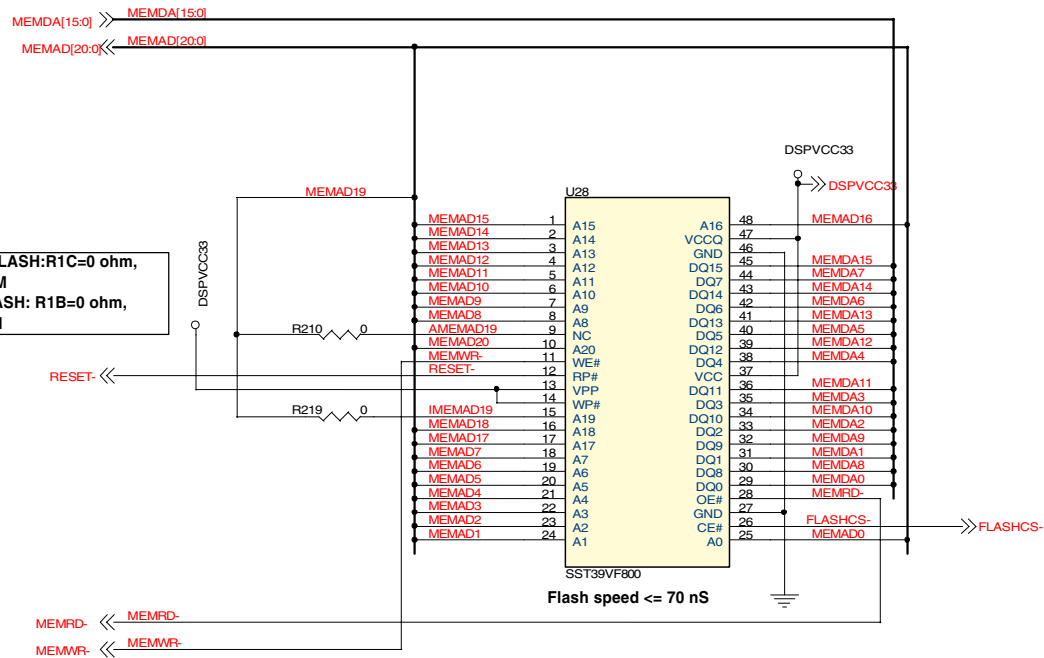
MEMDA[15:0]
MEMDA[15:0]
MEMAD[20:0]
MEMAD[20:0]

DSPVCC33
DSPVCC33

MEMAD19
U28

LASH:R1C=0 ohm,
M
ASH: R1B=0 ohm,
I

DSPVCC33

| Signal | Pin | Name | Name | Pin | Signal |
|---|---|---|---|---|---|
| MEMAD15 | 1 | A15 | A16 | 48 | MEMAD16 |
| MEMAD14 | 2 | A14 | VCCQ | 47 | |
| MEMAD13 | 3 | A13 | GND | 46 | |
| MEMAD12 | 4 | A12 | DQ15 | 45 | MEMDA15 |
| MEMAD11 | 5 | A11 | DQ7 | 44 | MEMDA7 |
| MEMAD10 | 6 | A10 | DQ14 | 43 | MEMDA14 |
| MEMAD9 | 7 | A9 | DQ6 | 42 | MEMDA6 |
| MEMAD8 | 8 | A8 | DQ13 | 41 | MEMDA13 |
| AMEMAD19 | 9 | NC | DQ5 | 40 | MEMDA5 |
| MEMAD20 | 10 | A20 | DQ12 | 39 | MEMDA12 |
| MEMWR- | 11 | WE# | DQ4 | 38 | MEMDA4 |
| RESET- | 12 | RP# | VCC | 37 | |
| | 13 | VPP | DQ11 | 36 | MEMDA11 |
| | 14 | WP# | DQ3 | 35 | MEMDA3 |
| IMEMAD19 | 15 | A19 | DQ10 | 34 | MEMDA10 |
| MEMAD18 | 16 | A18 | DQ2 | 33 | MEMDA2 |
| MEMAD17 | 17 | A17 | DQ9 | 32 | MEMDA9 |
| MEMAD7 | 18 | A7 | DQ1 | 31 | MEMDA1 |
| MEMAD6 | 19 | A6 | DQ8 | 30 | MEMDA8 |
| MEMAD5 | 20 | A5 | DQ0 | 29 | MEMDA0 |
| MEMAD4 | 21 | A4 | OE# | 28 | MEMRD- |
| MEMAD3 | 22 | A3 | GND | 27 | |
| MEMAD2 | 23 | A2 | CE# | 26 | FLASHCS- |
| MEMAD1 | 24 | A1 | A0 | 25 | MEMAD0 |

R210 0
R219 0
RESET-
FLASHCS-
SST39VF800
Flash speed <= 70 nS

MEMRD-
MEMRD-
MEMWR-
MEMWR-